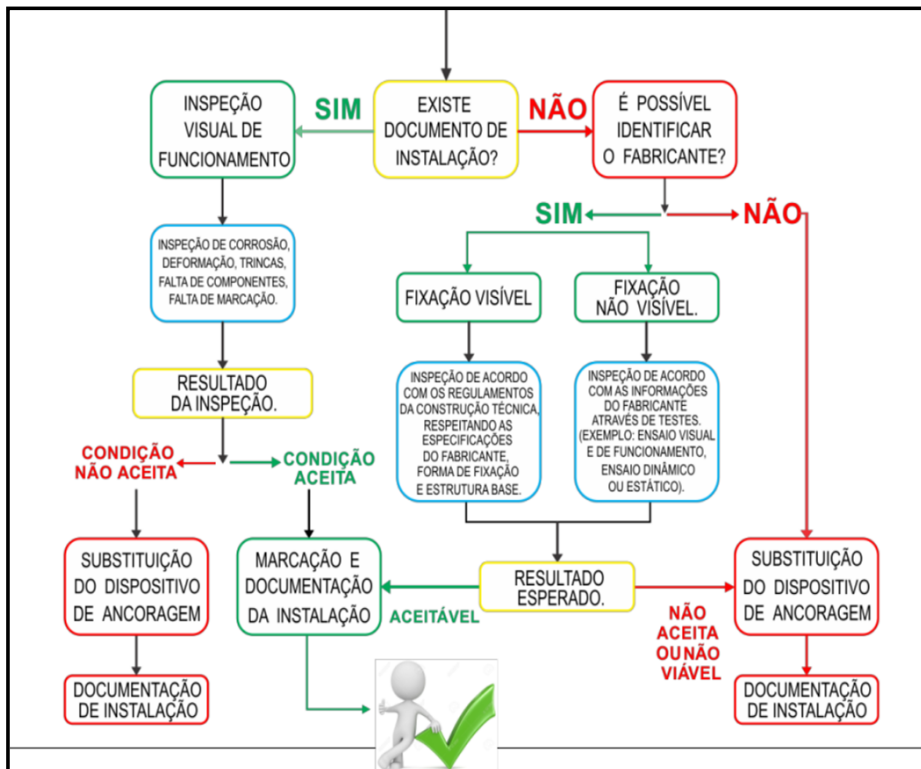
INSPEÇÃO VISUAL DE FUNCIONAMENTO

SIM

EXISTE DOCUMENTO DE INSTALAÇÃO?

NÃO

É POSSÍVEL IDENTIFICAR O FABRICANTE?

SIM

NÃO

INSPEÇÃO DE CORROSÃO, DEFORMAÇÃO, TRINCAS, FALTA DE COMPONENTES, FALTA DE MARCAÇÃO.

FIXAÇÃO VISÍVEL

FIXAÇÃO NÃO VISÍVEL.

RESULTADO DA INSPEÇÃO.

INSPEÇÃO DE ACORDO COM OS REGULAMENTOS DA CONSTRUÇÃO TÉCNICA, RESPEITANDO AS ESPECIFICAÇÕES DO FABRICANTE, FORMA DE FIXAÇÃO E ESTRUTURA BASE.

INSPEÇÃO DE ACORDO COM AS INFORMAÇÕES DO FABRICANTE ATRAVÉS DE TESTES. (EXEMPLO: ENSAIO VISUAL E DE FUNCIONAMENTO, ENSAIO DINÂMICO OU ESTÁTICO).

CONDIÇÃO NÃO ACEITA

CONDIÇÃO ACEITA

SUBSTITUIÇÃO DO DISPOSITIVO DE ANCORAGEM

MARCAÇÃO E DOCUMENTAÇÃO DA INSTALAÇÃO

ACEITÁVEL

RESULTADO ESPERADO.

NÃO ACEITA OU NÃO VIÁVEL

SUBSTITUIÇÃO DO DISPOSITIVO DE ANCORAGEM

DOCUMENTAÇÃO DE INSTALAÇÃO

DOCUMENTAÇÃO DE INSTALAÇÃO